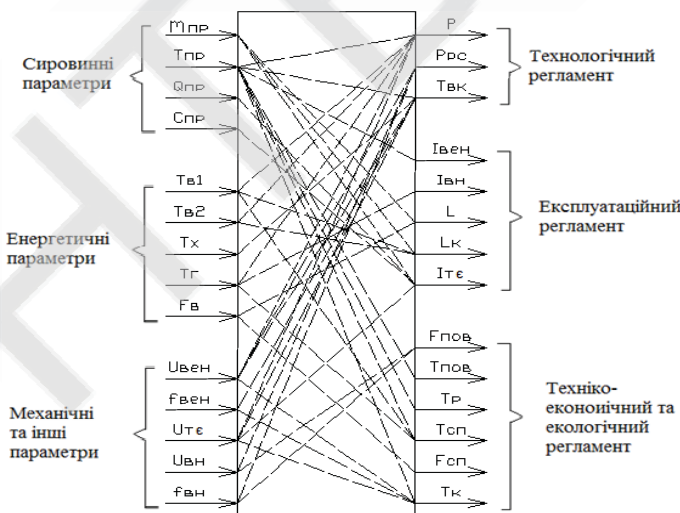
Сировинні параметри

Mпр

Tпр

Qпр

Cпр

Енергетичні параметри

Tв1

Tв2

Tх

Tг

Fв

Механічні та інші параметри

Uвен

fвен

Uтє

Uвн

fвн

P

Pрс

Tвк

Технологічний регламент

Iвен

Iвн

L

Lк

Iтє

Експлуатаційний регламент

Fпов

Tпов

Tр

Tсп

Fсп

Tк

Техніко-екоnоиічний та екологічний регламент